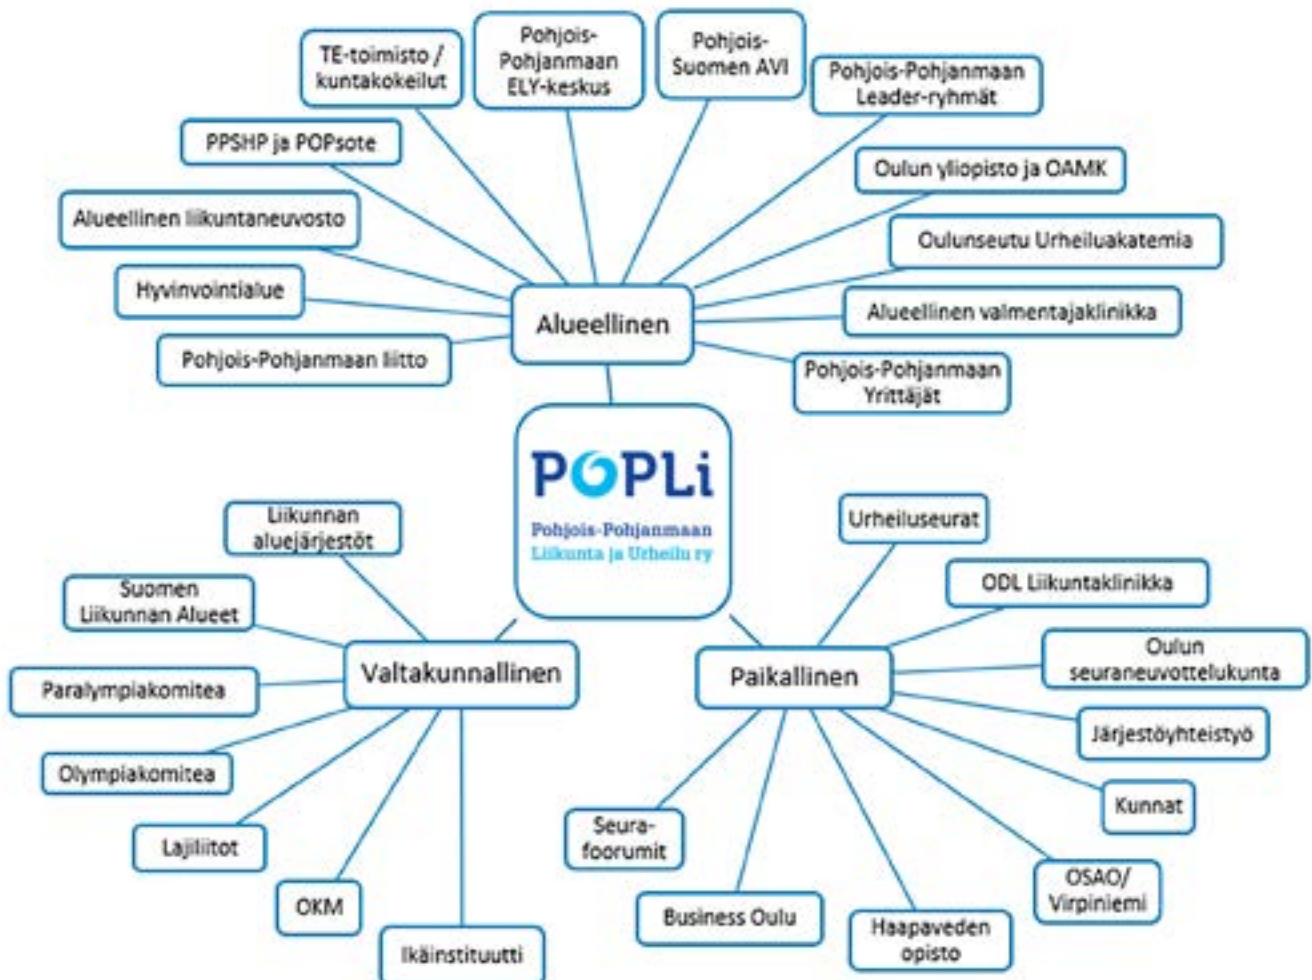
TE-toimisto / kuntakokeilut

Pohjois-Pohjanmaan ELY-keskus

Pohjois-Suomen AVI

Pohjois-Pohjanmaan Leader-ryhmät

PPSHP ja POPsote

Oulun yliopisto ja OAMK

Alueellinen liikuntaneuvosto

Oulunseutu Urheiluakatemia

Hyvinvointialue

Alueellinen valmentajaklinikka

Alueellinen

Pohjois-Pohjanmaan liitto

Pohjois-Pohjanmaan Yrittäjät

POPLi

Pohjois-Pohjanmaan Liikunta ja Urheilu ry

Liikunnan aluejärjestöt

Urheiluseurat

ODL Liikuntaklinikka

Suomen Liikunnan Alueet

Oulun seuraneuvottelukunta

Valtakunnallinen

Paikallinen

Paralympiakomitea

Järjestöyhteistyö

Olympiakomitea

Kunnat

Seura-foorumit

Lajiliitot

OSAO/ Virpiniemi

OKM

Business Oulu

Haapaveden opisto

Ikäinstituutti